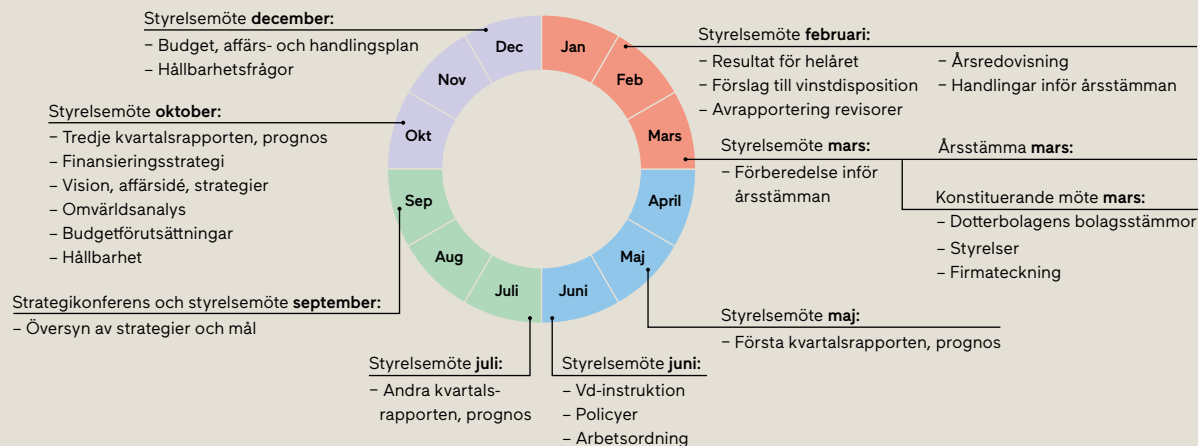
Styrelsemöte **december:**
– Budget, affärs- och handlingsplan
– Hållbarhetsfrågor

Styrelsemöte **oktober:**
– Tredje kvartalsrapporten, prognos
– Finansieringsstrategi
– Vision, affärsidé, strategier
– Omvärldsanalys
– Budgetförutsättningar
– Hållbarhet

Strategikonferens och styrelsemöte **september:**
– Översyn av strategier och mål

Styrelsemöte **juli:**
– Andra kvartalsrapporten, prognos

Styrelsemöte **juni:**
– Vd-instruktion
– Policyer
– Arbetsordning

Dec
Jan
Nov
Feb
Okt
Mars
April
Sep
Maj
Aug
Juli
Juni

Styrelsemöte **februari:**
– Resultat för helåret
– Förslag till vinstdisposition
– Avrapportering revisorer
– Årsredovisning
– Handlingar inför årsstämman

Styrelsemöte **mars:**
– Förberedelse inför årsstämman

Årsstämma **mars:**

Konstituerande möte **mars:**
– Dotterbolagens bolagsstämmor
– Styrelser
– Firmateckning

Styrelsemöte **maj:**
– Första kvartalsrapporten, prognos